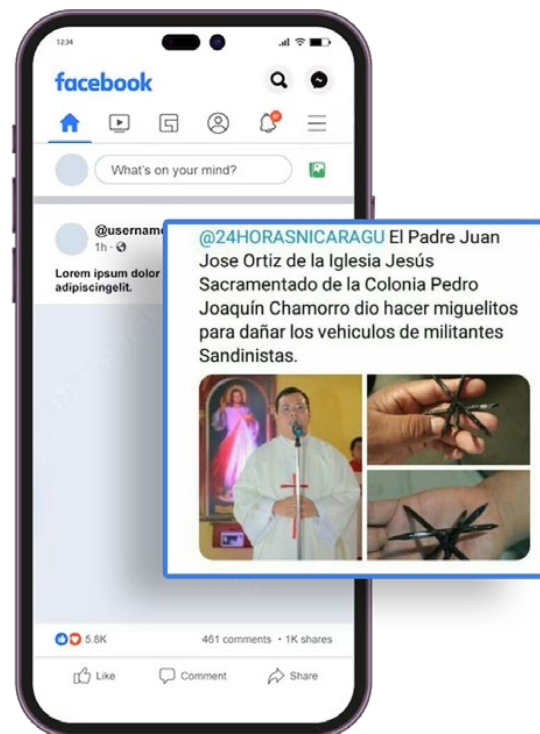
12:34

facebook

What's on your mind?

@usernam
1h ·

Lorem ipsum dolor
adipiscingelit.

@24HORASNICARAGU El Padre Juan Jose Ortiz de la Iglesia Jesús Sacramentado de la Colonia Pedro Joaquín Chamorro dio hacer miguelitos para dañar los vehiculos de militantes Sandinistas.

5.8K
461 comments · 1K shares

Like
Comment
Share